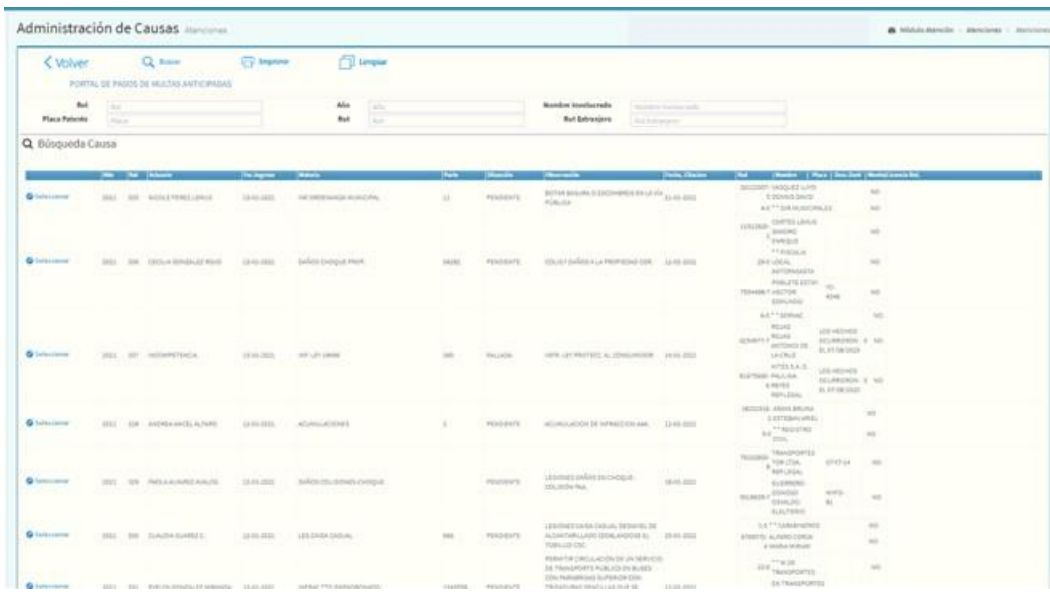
Administración de Causas Atenciones

Módulo Atención > Atenciones > Atenciones

< Volver Buscar Imprimir Limpiar

PORTAL DE PAGOS DE MULTAS ANTICIPADAS

Rut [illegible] Año Año Nombre Involucrado Nombre Involucrado
Placa Patente Placa Rut Rut Rut Extranjero Rut Extranjero

Búsqueda Causa

| | Año | Rol | Actuario | Fec.Ingreso | Materia | Parte | Situación | Observación | Fecha_Citación | Rut | Nombre | Placa | Desc.Dant | Monto | Licencia Ret. |
|---|---|---|---|---|---|---|---|---|---|---|---|---|---|---|---|
| Seleccionar | 2021 | 320 | NICOLE PEREZ LOBOS | 13-01-2021 | INF.ORDENANZA MUNICIPAL | 12 | PENDIENTE | BOTAR BASURA O ESCOMBROS EN LA VIA PUBLICA | 11-01-2021 | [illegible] | VASQUEZ LUYO DENNIS DAVID | | | | NO |
| | | | | | | | | | | 6-0 | * * SIN MUNICIPALES | | | | NO |
| Seleccionar | 2021 | 326 | CECILIA GONZALEZ ROJAS | 13-01-2021 | DAÑOS CHOQUE PROP. | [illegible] | PENDIENTE | COLISIÓ DAÑOS A LA PROPIEDAD DER. | 13-01-2021 | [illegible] | CORTES LEIVA SANDRO ENRIQUE | | | | NO |
| | | | | | | | | | | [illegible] | * * FISCALIA LOCAL ANTOFAGASTA | | | | |
| | | | | | | | | | | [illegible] | POBLETE ESTAY HECTOR EDMUNDO | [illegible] | | | NO |
| Seleccionar | 2021 | 327 | INCOMPETENCIA | 13-01-2021 | INF.LEY 19496 | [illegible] | FALLADA | INFR. LEY PROTECC. AL CONSUMIDOR | 14-01-2021 | 6-0 | * * SERNAC | | | | NO |
| | | | | | | | | | | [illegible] | ROJAS ROJAS ANTONIO DE LA CRUZ | | LOS HECHOS OCURRIERON EL 07/08/2020 | 0 | NO |
| | | | | | | | | | | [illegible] | HITES S.A. D. PAULINA REYES REP.LEGAL | | LOS HECHOS OCURRIERON EL 07/08/2020 | 0 | NO |
| Seleccionar | 2021 | 328 | ANDREA ANCEL ALFARO | 13-01-2021 | ACUMULACIONES | 3 | PENDIENTE | ACUMULACION DE INFRACCION ANA. | 13-01-2021 | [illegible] | ARAYA BRUNA ESTEBAN ARIEL | | | | NO |
| | | | | | | | | | | 6-0 | * * REGISTRO CIVIL | | | | NO |
| Seleccionar | 2021 | 329 | PAOLA ALVAREZ AVALOS | 13-01-2021 | DAÑOS COLISIONES CHOQUE | | PENDIENTE | LESIONES DAÑOS EN CHOQUE COLISIÓN FNA. | 08-01-2021 | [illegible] | TRANSPORTES TOR LTDA. REP.LEGAL | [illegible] | | | NO |
| | | | | | | | | | | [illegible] | GUERRERO DONOSO OSVALDO ELEUTERIO | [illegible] | | | NO |
| Seleccionar | 2021 | 330 | CLAUDIA SUAREZ C. | 13-01-2021 | LES.CASOA CASUAL | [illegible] | PENDIENTE | LESIONES CAIDA CASUAL DESNIVEL DE ALCANTARILLADO (DENLANDOSE EL TOBILLO IZQ. | 20-01-2021 | 1-5 | * * CARABINEROS | | | | NO |
| | | | | | | | | | | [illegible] | ALVARO CORDA A.MARIA MIRIAM | | | | NO |
| Seleccionar | 2021 | 331 | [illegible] | 13-01-2021 | INFRACTTO.TRANSPORTE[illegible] | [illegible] | PENDIENTE | PRESTAR CIRCULACIÓN DE UN SERVICIO DE TRANSPORTE PUBLICO EN BUSES CON PARABRISAS SUPERIOR CON TRIZADURA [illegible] | 13-01-2021 | 13-9 | * * M.DE TRANSPORTES | | | | NO |
| | | | | | | | | | | | EX TRANSPORTES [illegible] | | | | |